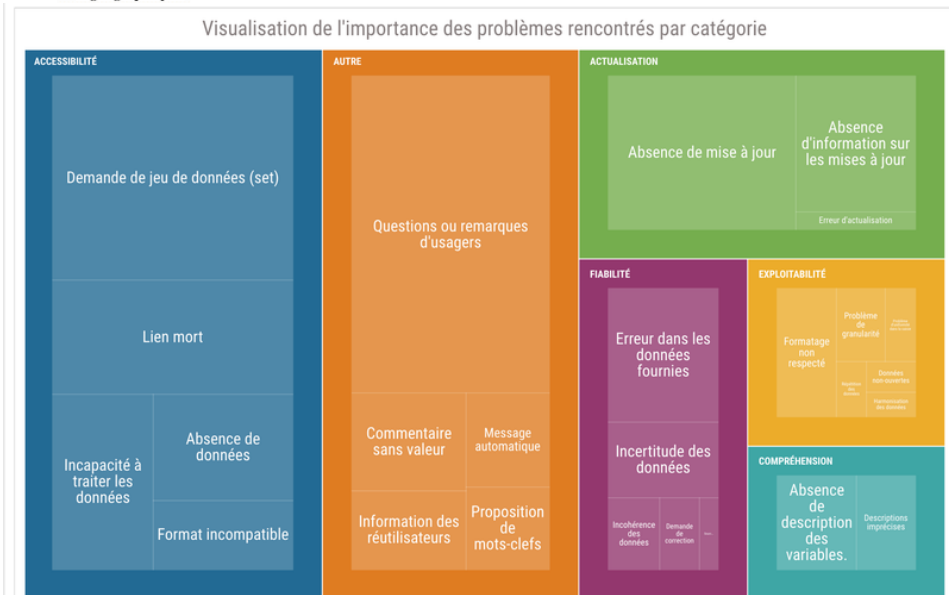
Visualisation de l'importance des problèmes rencontrés par catégorie

ACCESSIBILITÉ

Demande de jeu de données (set)

Lien mort

Incapacité à traiter les données

Absence de données

Format incompatible

AUTRE

Questions ou remarques d'usagers

Commentaire sans valeur

Message automatique

Information des réutilisateurs

Proposition de mots-clefs

ACTUALISATION

Absence de mise à jour

Absence d'information sur les mises à jour

Erreur d'actualisation

FIABILITÉ

Erreur dans les données fournies

Incertitude des données

Incohérence des données

Demande de correction

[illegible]

EXPLOITABILITÉ

Formatage non respecté

Problème de granularité

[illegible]

Données non-ouvertes

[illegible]

Harmonisation des données

COMPRÉHENSION

Absence de description des variables.

Descriptions imprécises